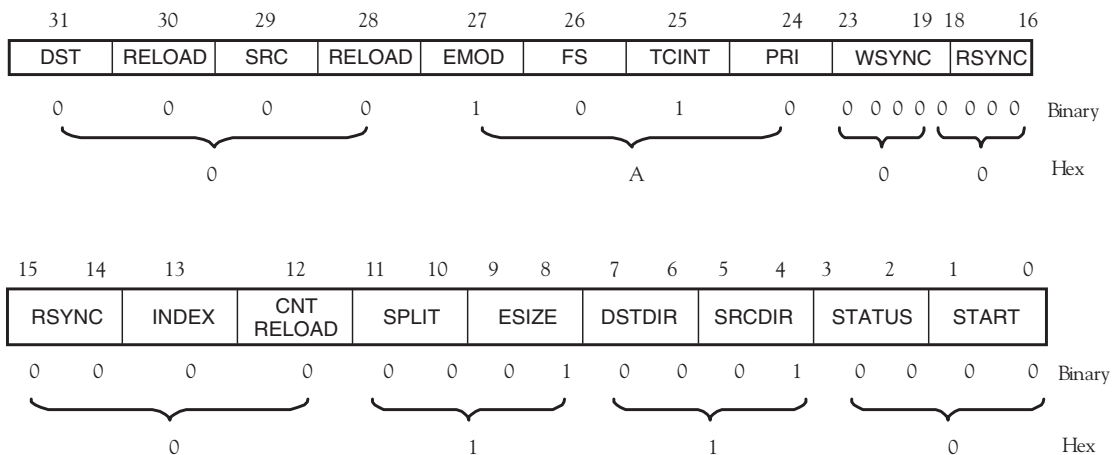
| 31 | 30 | 29 | 28 | 27 | 26 | 25 | 24 | 23 19 | 18 16 |
|---|---|---|---|---|---|---|---|---|---|
| DST | RELOAD | SRC | RELOAD | EMOD | FS | TCINT | PRI | WSYNC | RSYNC |

0 0 0 0 1 0 1 0 0 0 0 0 0 0 0 0 Binary

0 A 0 0 Hex

| 15 14 | 13 | 12 | 11 10 | 9 8 | 7 6 | 5 4 | 3 2 | 1 0 |
|---|---|---|---|---|---|---|---|---|
| RSYNC | INDEX | CNT RELOAD | SPLIT | ESIZE | DSTDIR | SRCDIR | STATUS | START |

0 0 0 0 0 0 0 1 0 0 0 1 0 0 0 0 Binary

0 1 1 0 Hex